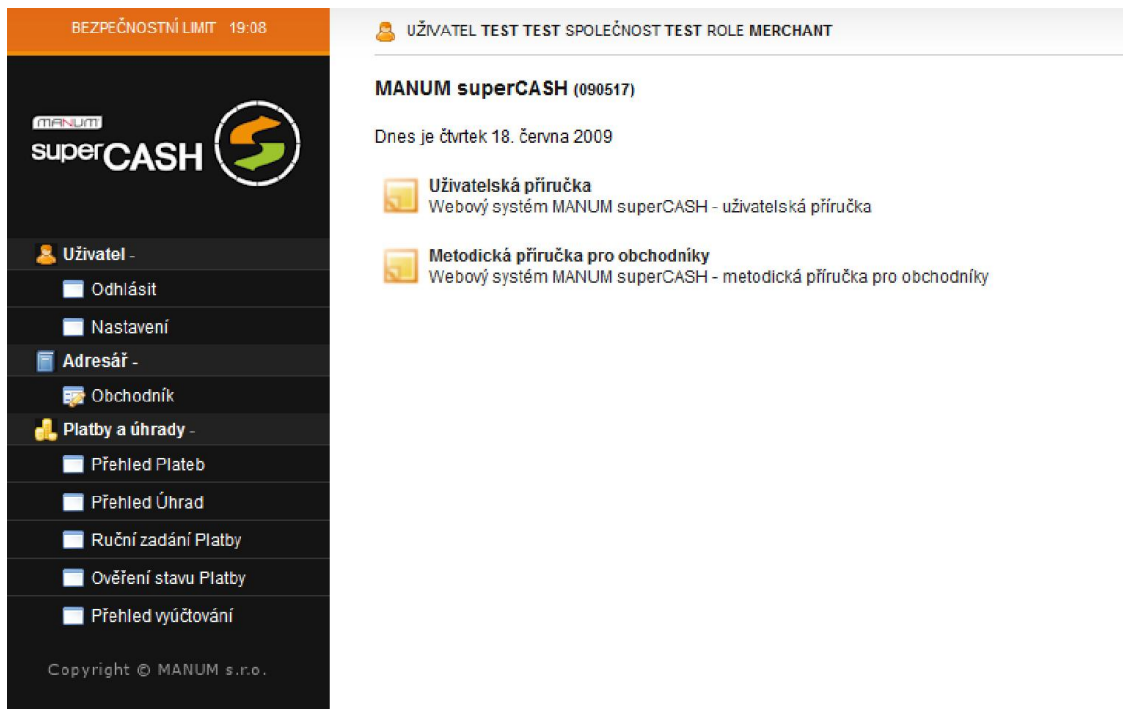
BEZPEČNOSTNÍ LIMIT 19:08

MANUM
superCASH

Uživatel -

Odhlásit

Nastavení

Adresář -

Obchodník

Platby a úhrady -

Přehled Plateb

Přehled Úhrad

Ruční zadání Platby

Ověření stavu Platby

Přehled vyúčtování

Copyright © MANUM s.r.o.

UŽIVATEL TEST TEST SPOLEČNOST TEST ROLE MERCHANT

MANUM superCASH (090517)

Dnes je čtvrtek 18. června 2009

Uživatelská příručka
Webový systém MANUM superCASH - uživatelská příručka

Metodická příručka pro obchodníky
Webový systém MANUM superCASH - metodická příručka pro obchodníky